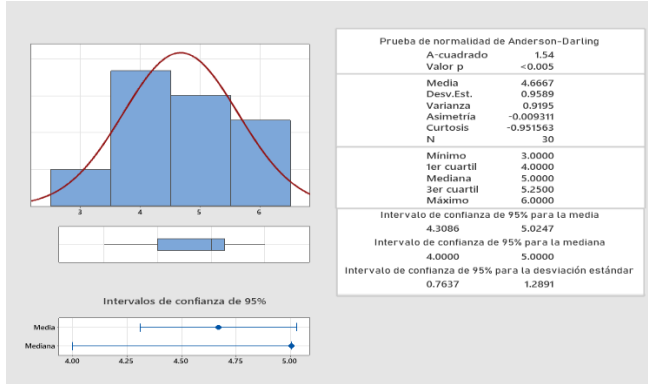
3
4
5
6

Intervalos de confianza de 95%

Media
Mediana

4.00
4.25
4.50
4.75
5.00

Prueba de normalidad de Anderson-Darling

| | |
|---|---|
| A-cuadrado | 1.54 |
| Valor p | <0.005 |
| Media | 4.6667 |
| Desv.Est. | 0.9589 |
| Varianza | 0.9195 |
| Asimetría | -0.009311 |
| Curtosis | -0.951563 |
| N | 30 |
| Mínimo | 3.0000 |
| 1er cuartil | 4.0000 |
| Mediana | 5.0000 |
| 3er cuartil | 5.2500 |
| Máximo | 6.0000 |

Intervalo de confianza de 95% para la media
4.3086 5.0247
Intervalo de confianza de 95% para la mediana
4.0000 5.0000
Intervalo de confianza de 95% para la desviación estándar
0.7637 1.2891